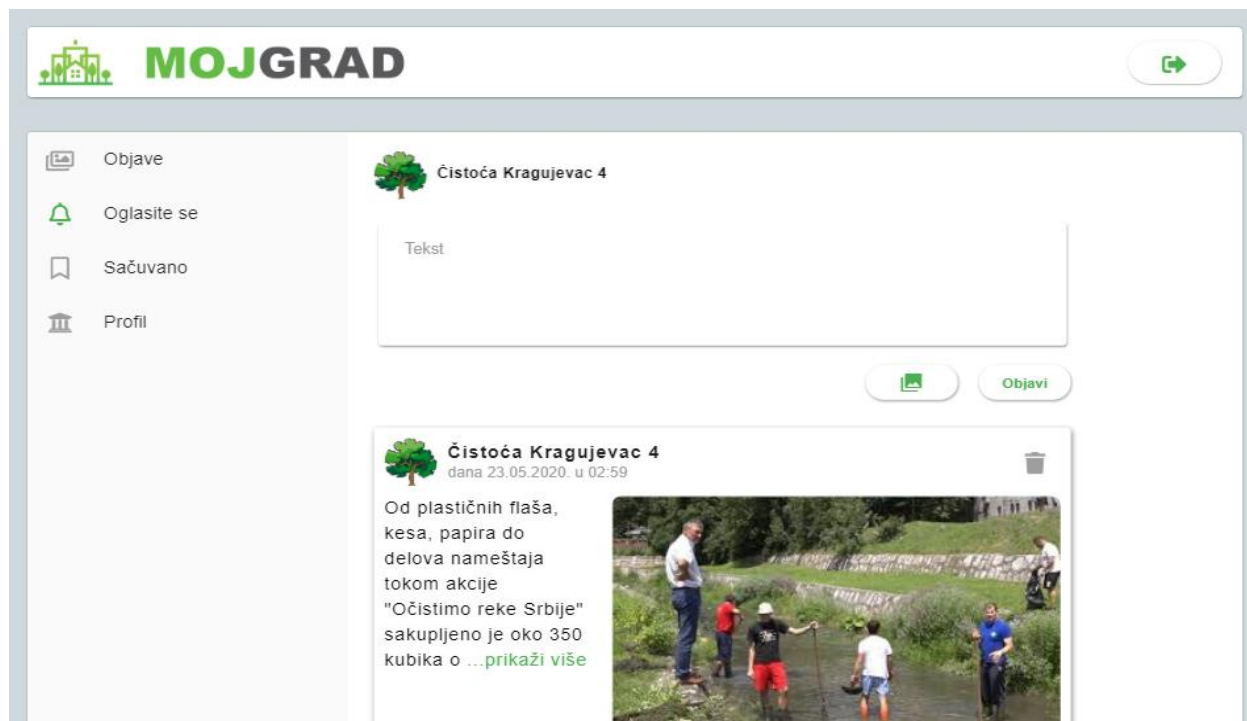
MOJGRAD

Objave
Oglasite se
Sačuvano
Profil

Čistoća Kragujevac 4

Tekst

Objavi

Čistoća Kragujevac 4
dana 23.05.2020. u 02:59

Od plastičnih flaša, kesa, papira do delova nameštaja tokom akcije "Očistimo reke Srbije" sakupljeno je oko 350 kubika o ...prikaži više